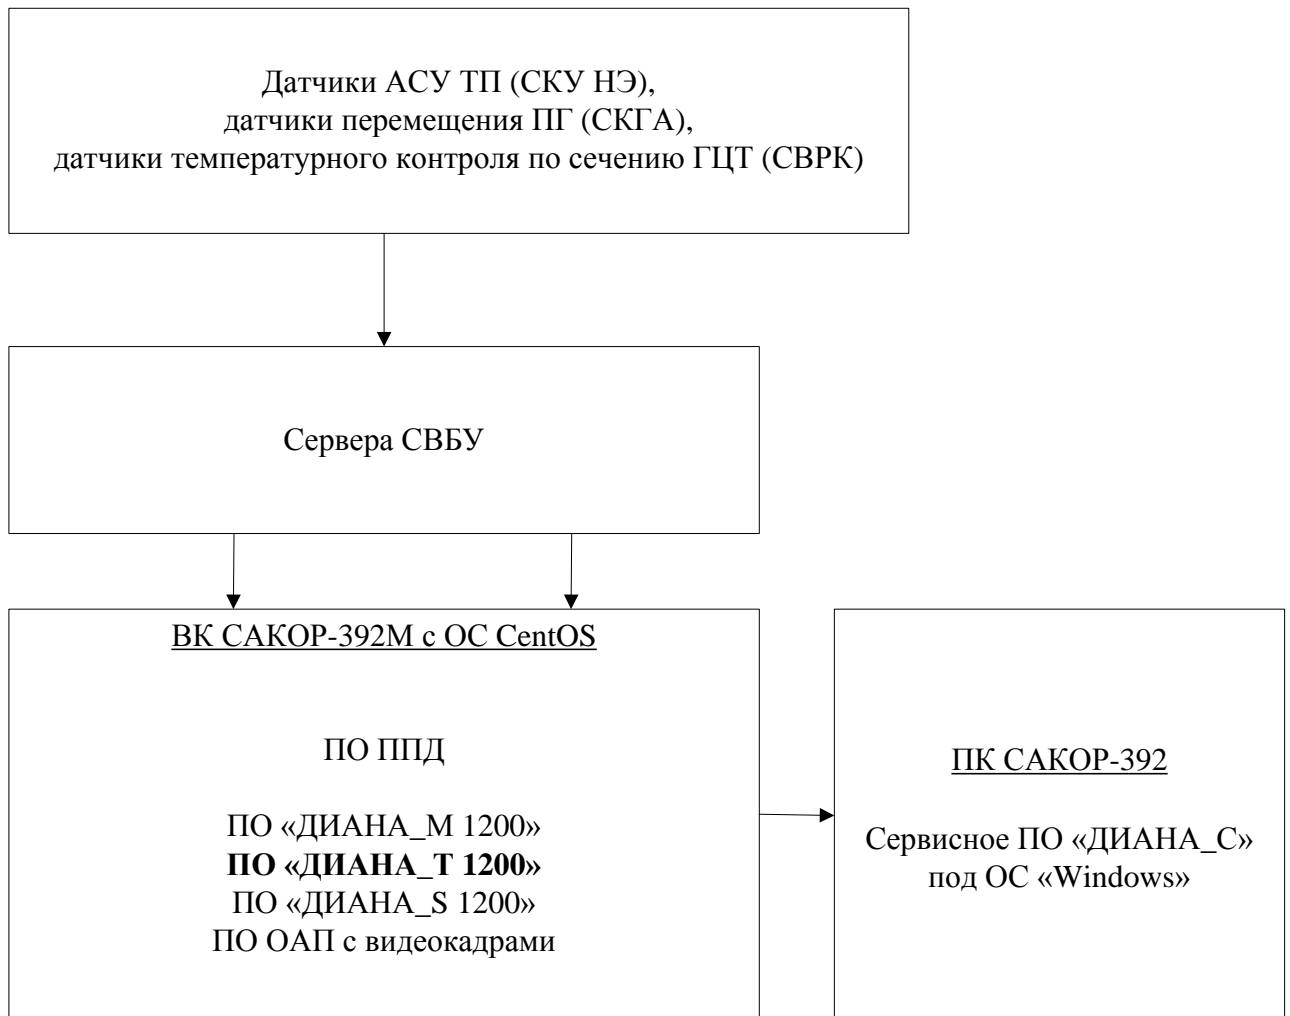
Датчики АСУ ТП (СКУ НЭ),
датчики перемещения ПГ (СКГА),
датчики температурного контроля по сечению ГЦТ (СВРК)

Сервера СВБУ

ВК САКОР-392М с ОС CentOS

ПО ППД

ПО «ДИАНА_М 1200»
ПО «ДИАНА_Т 1200»
ПО «ДИАНА_S 1200»
ПО ОАП с видеокадрами

ПК САКОР-392

Сервисное ПО «ДИАНА_С»
под ОС «Windows»